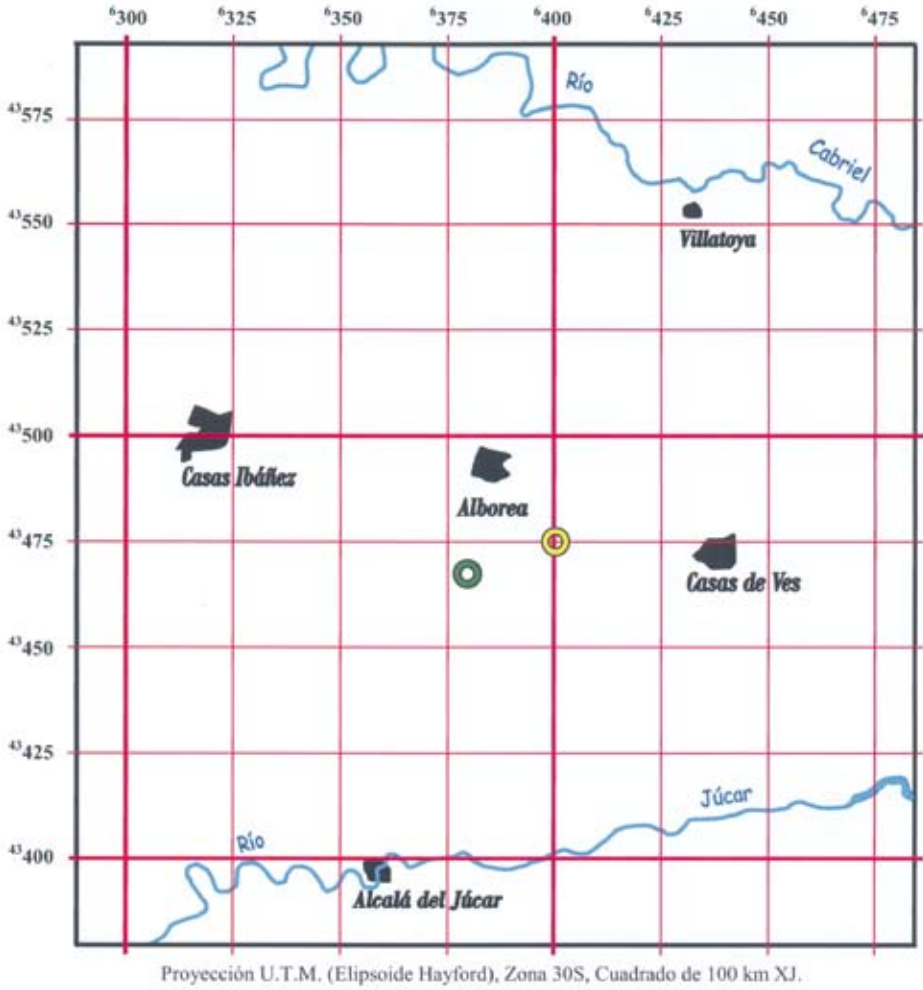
$^{6}300$ $^{6}325$ $^{6}350$ $^{6}375$ $^{6}400$ $^{6}425$ $^{6}450$ $^{6}475$

$^{43}575$
$^{43}550$
$^{43}525$
$^{43}500$
$^{43}475$
$^{43}450$
$^{43}425$
$^{43}400$

Río Cabriel

Villatoya

Casas Ibáñez

Alborea

Casas de Ves

Río Júcar

Alcalá del Júcar

Proyección U.T.M. (Elipsoide Hayford), Zona 30S, Cuadrado de 100 km XJ.